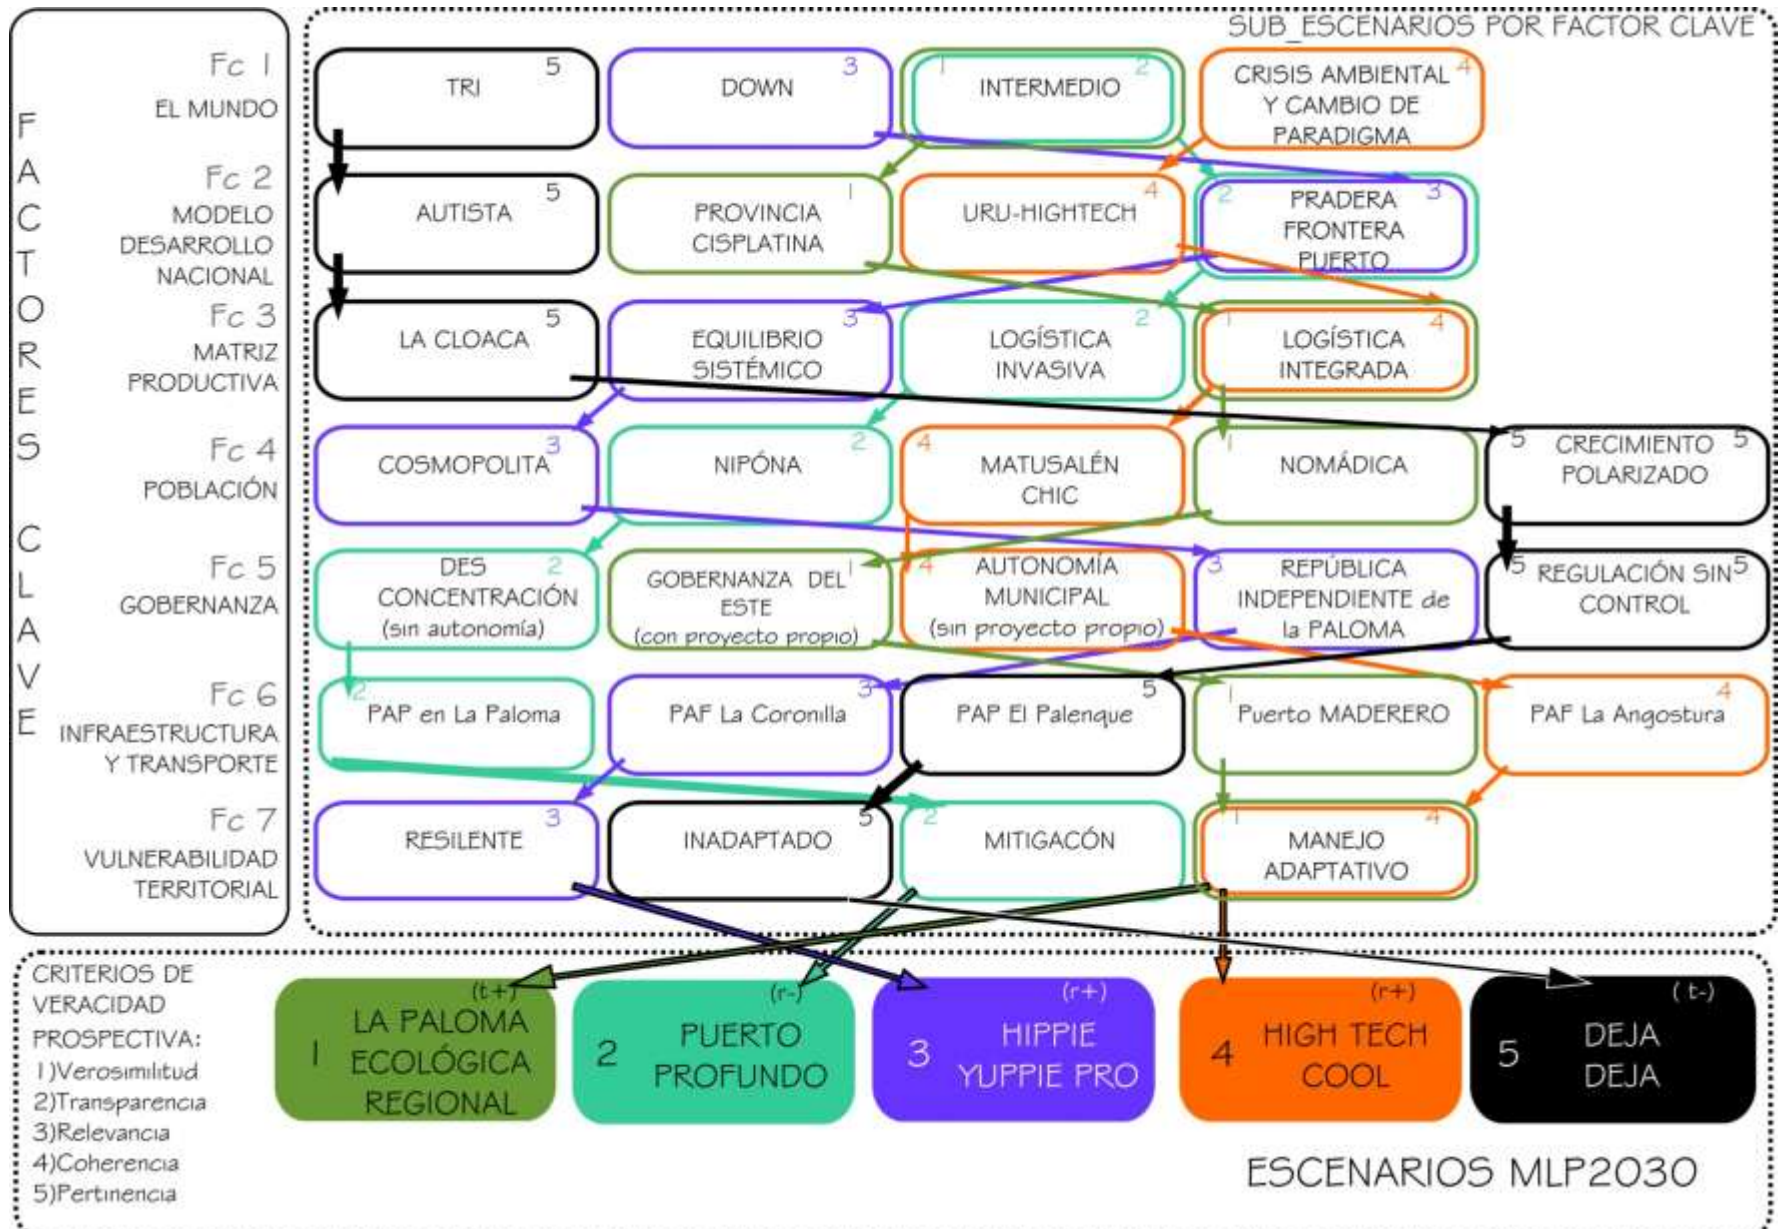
FACTORES CLAVE

Fc 1
EL MUNDO

Fc 2
MODELO DESARROLLO NACIONAL

Fc 3
MATRIZ PRODUCTIVA

Fc 4
POBLACIÓN

Fc 5
GOBERNANZA

Fc 6
INFRAESTRUCTURA Y TRANSPORTE

Fc 7
VULNERABILIDAD TERRITORIAL

SUB_ESCENARIOS POR FACTOR CLAVE

| TRI 5 | DOWN 3 | 1 INTERMEDIO 2 | CRISIS AMBIENTAL Y CAMBIO DE PARADIGMA 4 | |
|---|---|---|---|---|
| AUTISTA 5 | PROVINCIA CISPLATINA 1 | URU-HIGHTECH 4 | 2 PRADERA FRONTERA PUERTO 3 | |
| LA CLOACA 5 | EQUILIBRIO SISTÉMICO 3 | LOGÍSTICA INVASIVA 2 | 1 LOGÍSTICA INTEGRADA 4 | |
| COSMOPOLITA 3 | NIPÓNA 2 | 4 MATUSALÉN CHIC | 1 NOMÁDICA | 5 CRECIMIENTO POLARIZADO 5 |
| DES CONCENTRACIÓN 2 (sin autonomía) | GOBERNANZA DEL ESTE 1 (con proyecto propio) | 4 AUTONOMÍA MUNICIPAL (sin proyecto propio) | 3 REPÚBLICA INDEPENDIENTE de la PALOMA | 5 REGULACIÓN SIN CONTROL 5 |
| 2 PAP en La Paloma | PAF La Coronilla 3 | PAP El Palenque 5 | 1 Puerto MADERERO | PAF La Angostura 4 |
| RESILENTE 3 | INADAPTADO 5 | 2 MITIGACÓN | 1 MANEJO ADAPTATIVO 4 | |

CRITERIOS DE VERACIDAD PROSPECTIVA:
1)Verosimilitud
2)Transparencia
3)Relevancia
4)Coherencia
5)Pertinencia

(t+) 1 LA PALOMA ECOLÓGICA REGIONAL

(r-) 2 PUERTO PROFUNDO

(r+) 3 HIPPIE YUPPIE PRO

(r+) 4 HIGH TECH COOL

(t-) 5 DEJA DEJA

ESCENARIOS MLP2030